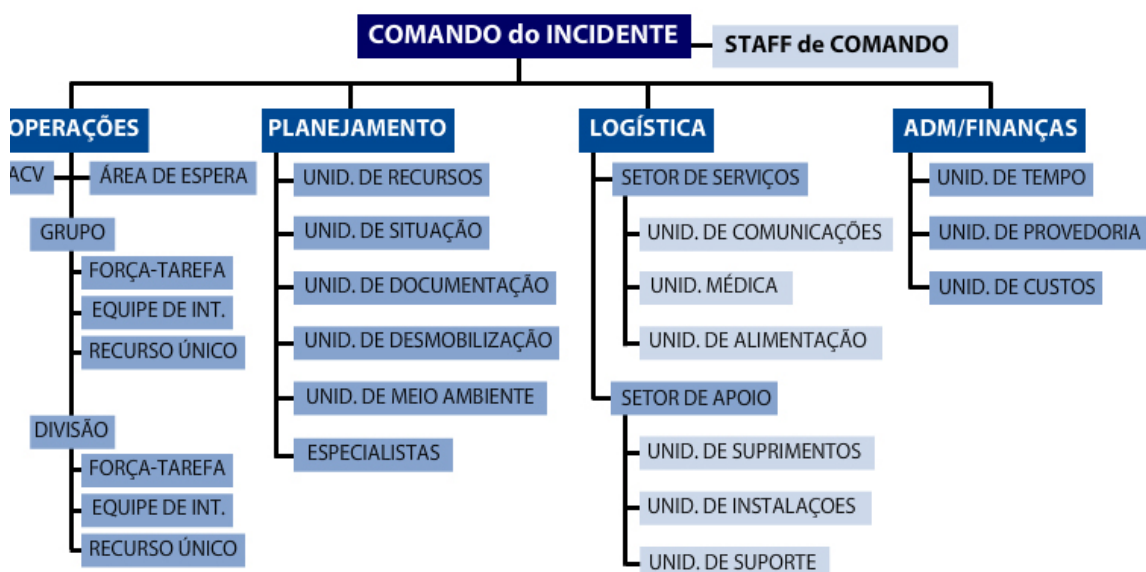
COMANDO do INCIDENTE

STAFF de COMANDO

OPERAÇÕES

ACV

ÁREA DE ESPERA

GRUPO

FORÇA-TAREFA

EQUIPE DE INT.

RECURSO ÚNICO

DIVISÃO

FORÇA-TAREFA

EQUIPE DE INT.

RECURSO ÚNICO

PLANEJAMENTO

UNID. DE RECURSOS

UNID. DE SITUAÇÃO

UNID. DE DOCUMENTAÇÃO

UNID. DE DESMOBILIZAÇÃO

UNID. DE MEIO AMBIENTE

ESPECIALISTAS

LOGÍSTICA

SETOR DE SERVIÇOS

UNID. DE COMUNICAÇÕES

UNID. MÉDICA

UNID. DE ALIMENTAÇÃO

SETOR DE APOIO

UNID. DE SUPRIMENTOS

UNID. DE INSTALAÇOES

UNID. DE SUPORTE

ADM/FINANÇAS

UNID. DE TEMPO

UNID. DE PROVEDORIA

UNID. DE CUSTOS